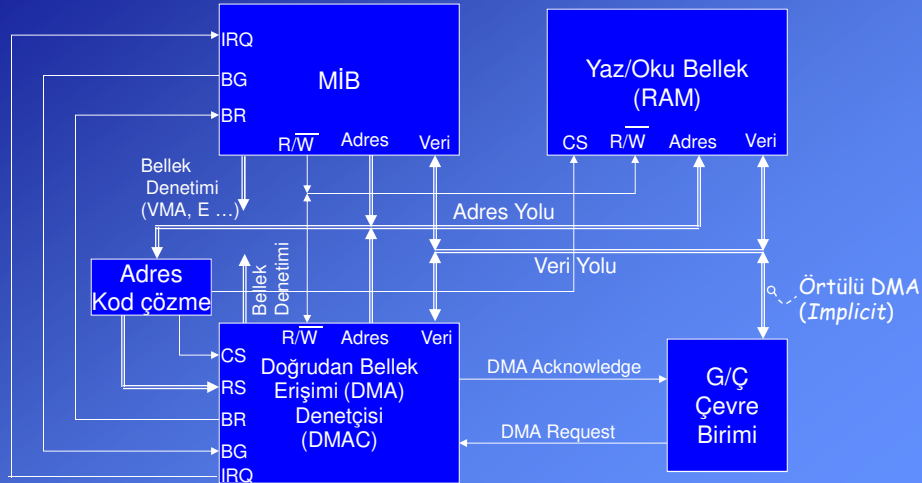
IRQ
BG
BR
MİB
R/$\overline{W}$
Adres
Veri

Yaz/Oku Bellek
(RAM)
CS
R/$\overline{W}$
Adres
Veri

Bellek
Denetimi
(VMA, E …)

Adres Yolu

Adres
Kod çözme

Bellek
Denetimi

Veri Yolu

Örtülü DMA
(Implicit)

R/$\overline{W}$
Adres
Veri
CS
RS
BR
BG
IRQ
Doğrudan Bellek
Erişimi (DMA)
Denetçisi
(DMAC)

DMA Acknowledge
DMA Request

G/Ç
Çevre
Birimi